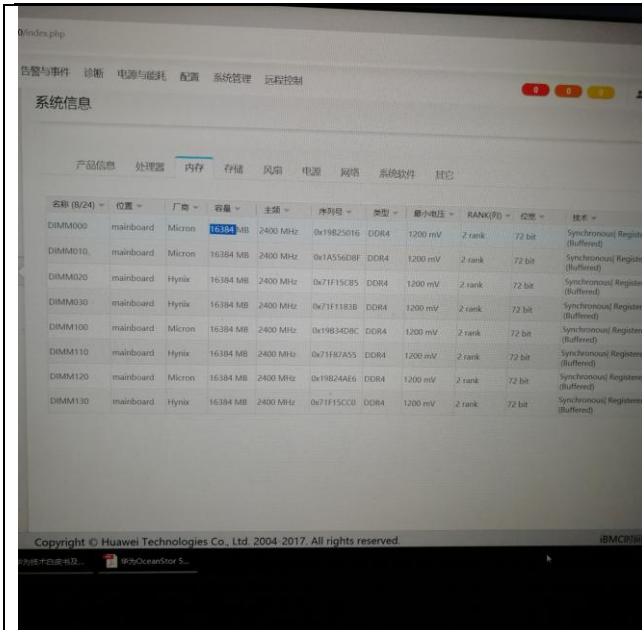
0/index.php

告警与事件 诊断 电源与能耗 配置 系统管理 远程控制

0 0 0

系统信息

产品信息 处理器 内存 存储 风扇 电源 网络 系统软件 其它

| 名称 (8/24) | 位置 | 厂商 | 容量 | 主频 | 序列号 | 类型 | 最小电压 | RANK(列) | 位宽 | 技术 |
|---|---|---|---|---|---|---|---|---|---|---|
| DIMM000 | mainboard | Micron | 16384 MB | 2400 MHz | 0x19B25016 | DDR4 | 1200 mV | 2 rank | 72 bit | Synchronous\| Registe (Buffered) |
| DIMM010 | mainboard | Micron | 16384 MB | 2400 MHz | 0x1A556D8F | DDR4 | 1200 mV | 2 rank | 72 bit | Synchronous\| Registe (Buffered) |
| DIMM020 | mainboard | Hynix | 16384 MB | 2400 MHz | 0x71F15C85 | DDR4 | 1200 mV | 2 rank | 72 bit | Synchronous\| Registe (Buffered) |
| DIMM030 | mainboard | Hynix | 16384 MB | 2400 MHz | 0x71F1183B | DDR4 | 1200 mV | 2 rank | 72 bit | Synchronous\| Registe (Buffered) |
| DIMM100 | mainboard | Micron | 16384 MB | 2400 MHz | 0x19B34D8C | DDR4 | 1200 mV | 2 rank | 72 bit | Synchronous\| Registe (Buffered) |
| DIMM110 | mainboard | Hynix | 16384 MB | 2400 MHz | 0x71F87A55 | DDR4 | 1200 mV | 2 rank | 72 bit | Synchronous\| Registe (Buffered) |
| DIMM120 | mainboard | Micron | 16384 MB | 2400 MHz | 0x19B24AE6 | DDR4 | 1200 mV | 2 rank | 72 bit | Synchronous\| Registe (Buffered) |
| DIMM130 | mainboard | Hynix | 16384 MB | 2400 MHz | 0x71F15CC0 | DDR4 | 1200 mV | 2 rank | 72 bit | Synchronous\| Registe (Buffered) |

Copyright © Huawei Technologies Co., Ltd. 2004-2017. All rights reserved.

iBMC

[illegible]技术白皮书及... 华为OceanStor S...